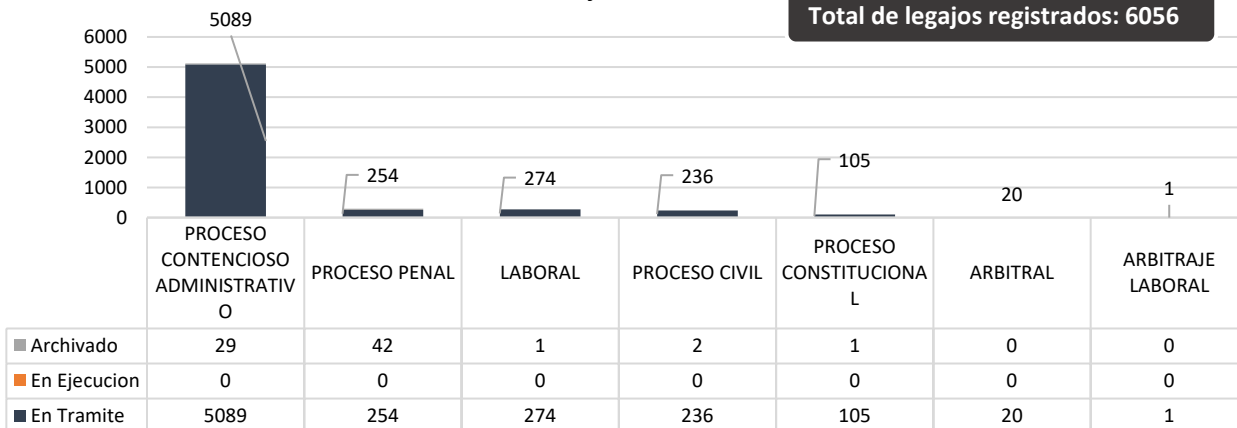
Total de legajos registrados: 6056

6000
5000
4000
3000
2000
1000
0

5089
254
274
236
105
20
1

| | PROCESO CONTENCIOSO ADMINISTRATIVO | PROCESO PENAL | LABORAL | PROCESO CIVIL | PROCESO CONSTITUCIONAL | ARBITRAL | ARBITRAJE LABORAL |
|---|---|---|---|---|---|---|---|
| Archivado | 29 | 42 | 1 | 2 | 1 | 0 | 0 |
| En Ejecucion | 0 | 0 | 0 | 0 | 0 | 0 | 0 |
| En Tramite | 5089 | 254 | 274 | 236 | 105 | 20 | 1 |